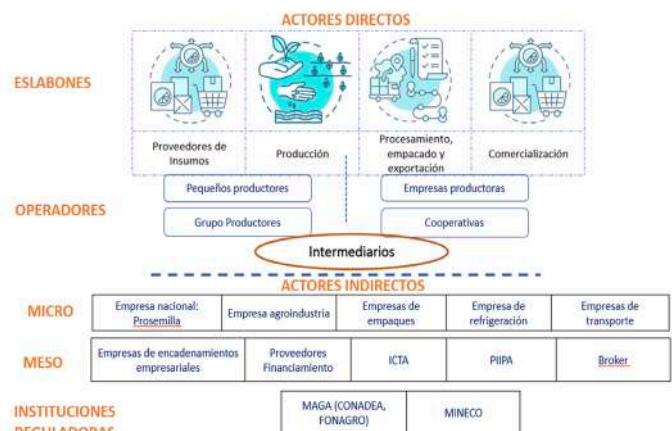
ACTORES DIRECTOS

ESLABONES

Proveedores de Insumos

Producción

Procesamiento, empacado y exportación

Comercialización

OPERADORES

Pequeños productores

Empresas productoras

Grupo Productores

Cooperativas

Intermediarios

ACTORES INDIRECTOS

| MICRO | Empresa nacional: Prosemilla | Empresa agroindustria | Empresas de empaques | Empresa de refrigeración | Empresas de transporte |
|---|---|---|---|---|---|
| MESO | Empresas de encadenamientos empresariales | Proveedores Financiamiento | ICTA | PIIPA | Broker |

INSTITUCIONES REGULADORAS

MAGA (CONADEA, FONAGRO)

MINECO